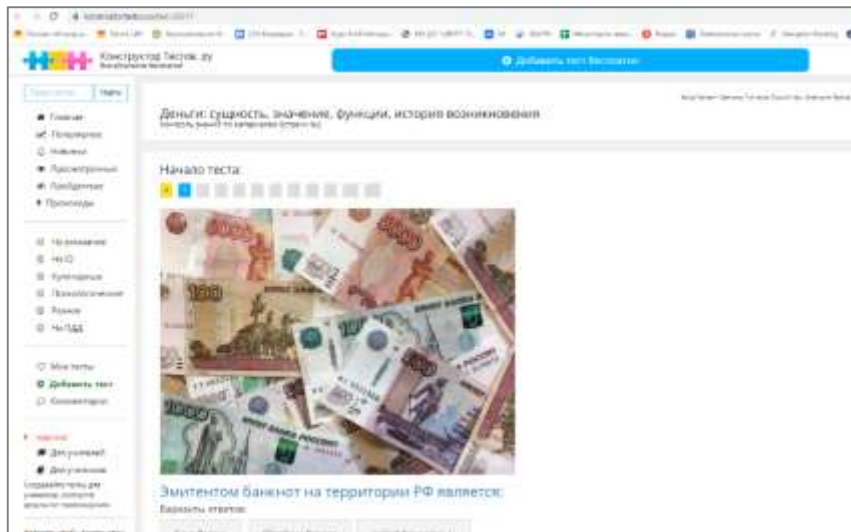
Конструктор Тестов .ру

Добавить тест бесплатно

Найти

Главная
Популярные
Новинки
Просмотренные
Пройденные
Прохождения

На внимание
На IQ
Культурные
Психологические
Разное
На ПДД

Мои тесты
Добавить тест
Комментарии

Для учителей
Для учеников

Деньги: сущность, значение, функции, история возникновения

Начало теста:

1 2

Эмитентом банкнот на территории РФ является:

Варианты ответов: